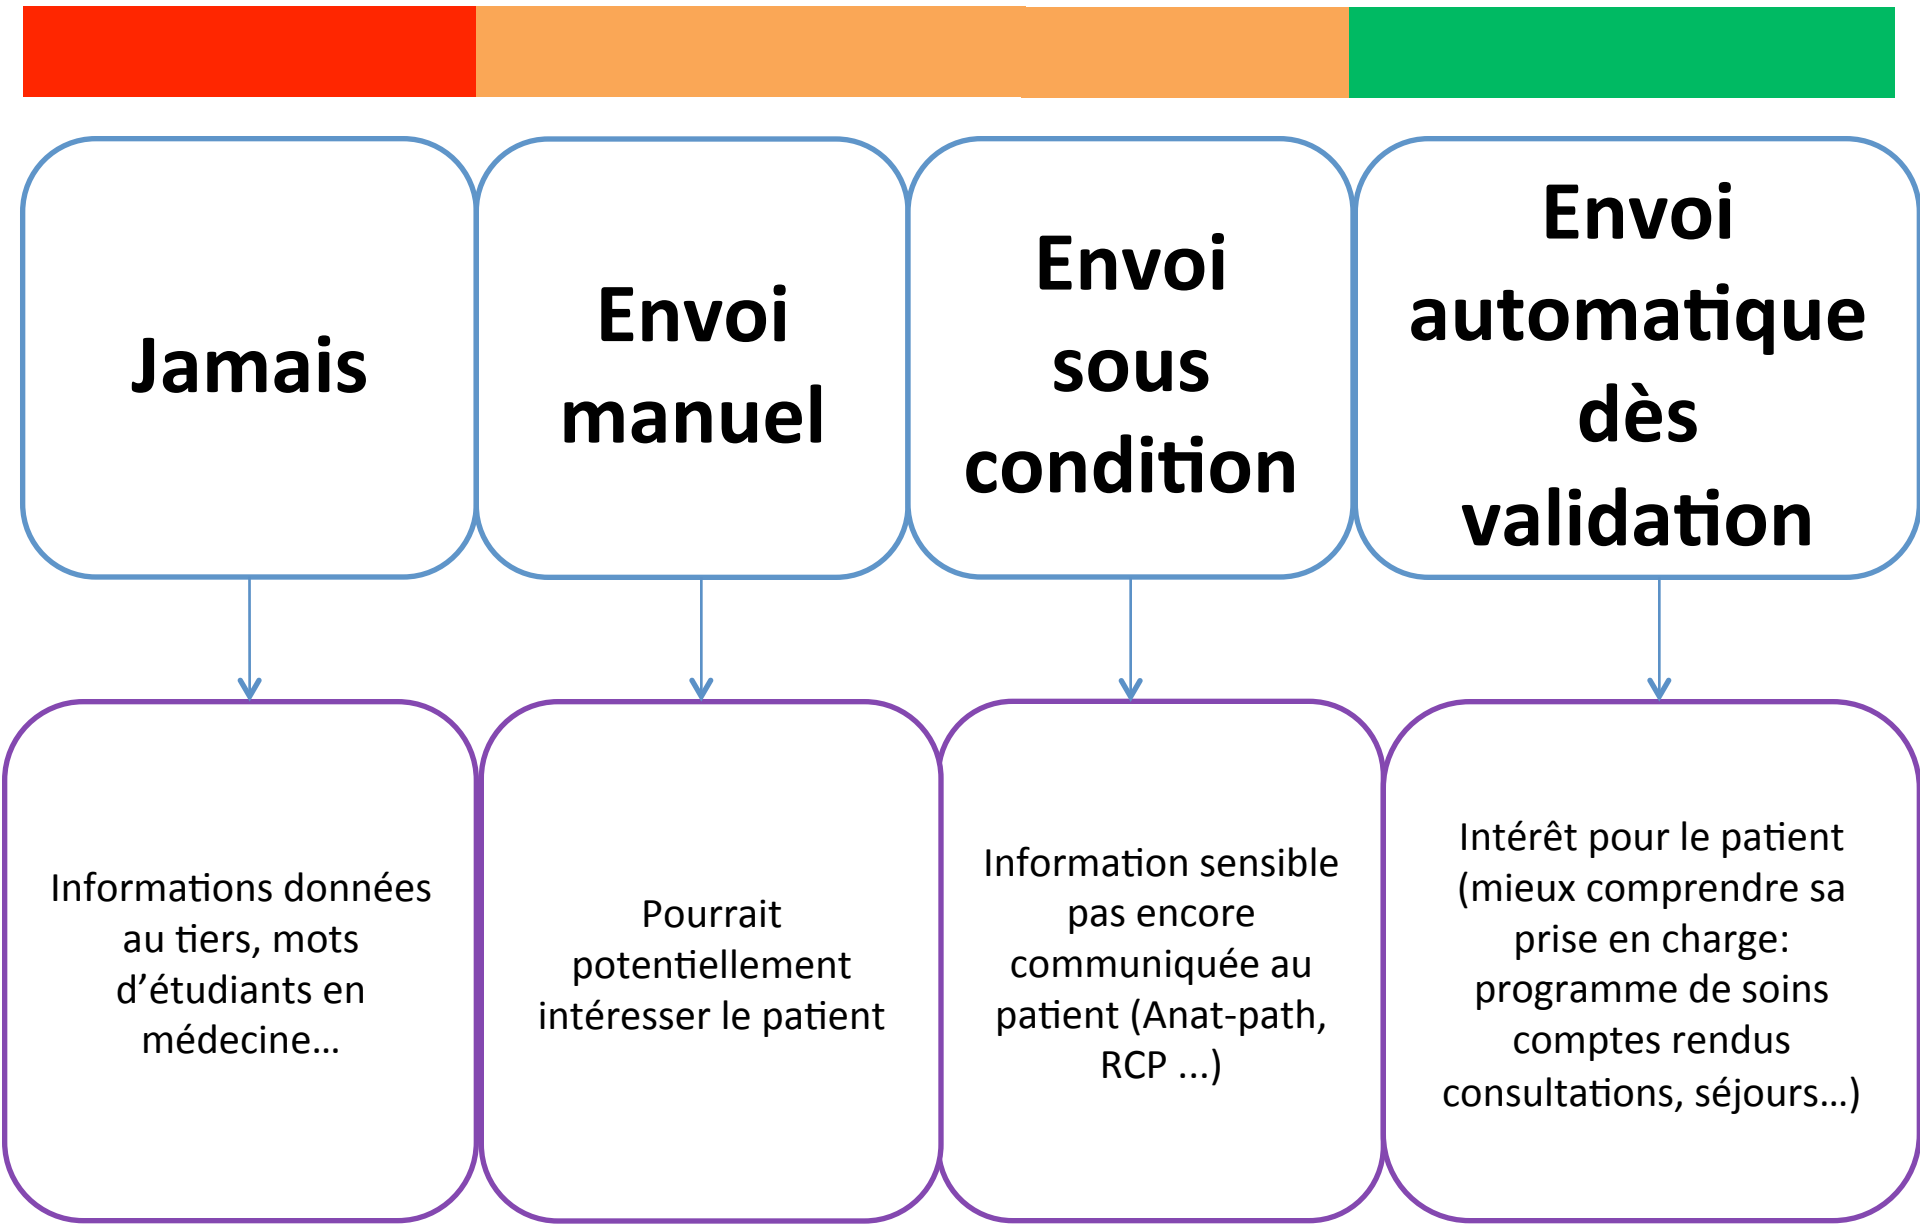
Jamais

Envoi manuel

Envoi sous condition

Envoi automatique dès validation

Informations données au tiers, mots d’étudiants en médecine…

Pourrait potentiellement intéresser le patient

Information sensible pas encore communiquée au patient (Anat-path, RCP ...)

Intérêt pour le patient (mieux comprendre sa prise en charge: programme de soins comptes rendus consultations, séjours…)